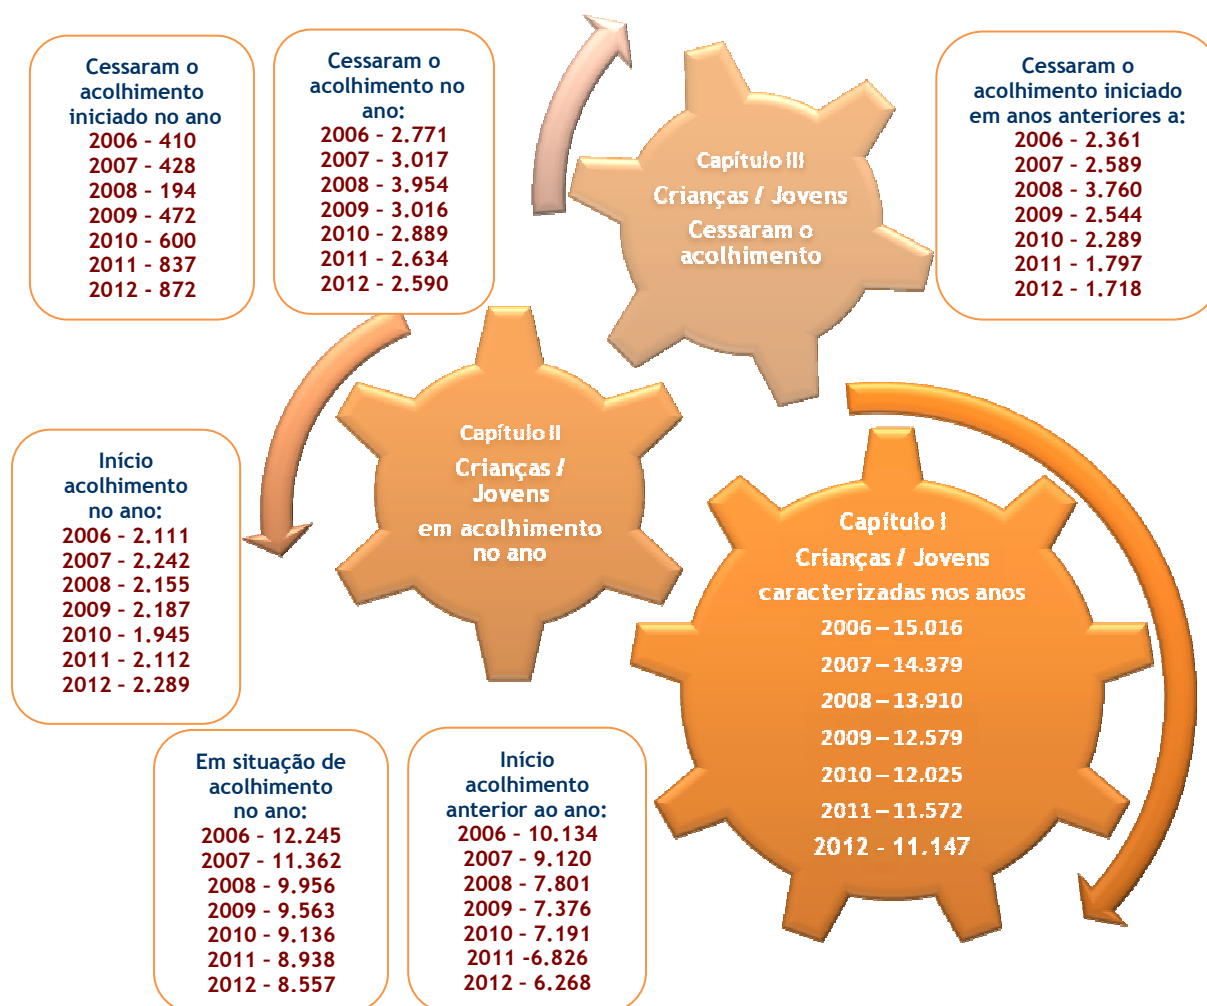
Cessaram o acolhimento iniciado no ano
2006 - 410
2007 - 428
2008 - 194
2009 - 472
2010 - 600
2011 - 837
2012 - 872

Cessaram o acolhimento no ano:
2006 - 2.771
2007 - 3.017
2008 - 3.954
2009 - 3.016
2010 - 2.889
2011 - 2.634
2012 - 2.590

Capítulo III
Crianças / Jovens
Cessaram o acolhimento

Cessaram o acolhimento iniciado em anos anteriores a:
2006 - 2.361
2007 - 2.589
2008 - 3.760
2009 - 2.544
2010 - 2.289
2011 - 1.797
2012 - 1.718

Capítulo II
Crianças / Jovens
em acolhimento no ano

Início acolhimento no ano:
2006 - 2.111
2007 - 2.242
2008 - 2.155
2009 - 2.187
2010 - 1.945
2011 - 2.112
2012 - 2.289

Capítulo I
Crianças / Jovens
caracterizadas nos anos
2006 – 15.016
2007 – 14.379
2008 – 13.910
2009 – 12.579
2010 – 12.025
2011 – 11.572
2012 - 11.147

Em situação de acolhimento no ano:
2006 - 12.245
2007 - 11.362
2008 - 9.956
2009 - 9.563
2010 - 9.136
2011 - 8.938
2012 - 8.557

Início acolhimento anterior ao ano:
2006 - 10.134
2007 - 9.120
2008 - 7.801
2009 - 7.376
2010 - 7.191
2011 -6.826
2012 - 6.268